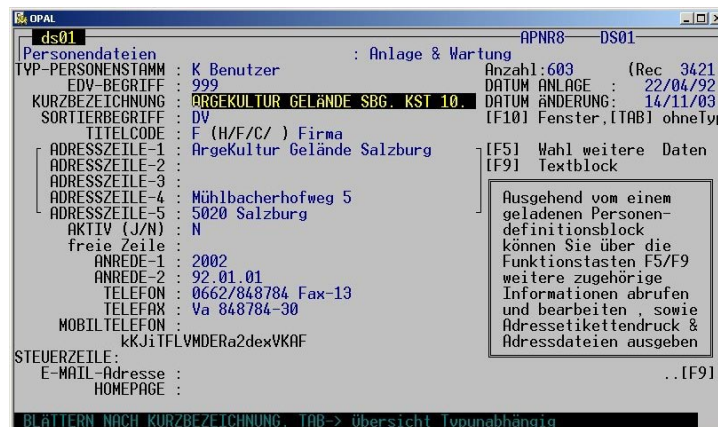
OPAL

ds01 APNR8 DS01

Personendateien : Anlage & Wartung

TYP-PERSONENSTAMM : K Benutzer
EDV-BEGRIFF : 999
KURZBEZEICHNUNG : ARGEKULTUR GELÄNDE SBG. KST 10.
SORTIERBEGRIFF : DV
TITELCODE : F (H/F/C/ ) Firma
ADRESSZEILE-1 : ArgeKultur Gelände Salzburg
ADRESSZEILE-2 :
ADRESSZEILE-3 :
ADRESSZEILE-4 : Mühlbacherhofweg 5
ADRESSZEILE-5 : 5020 Salzburg
AKTIV (J/N) : N
freie Zeile :
ANREDE-1 : 2002
ANREDE-2 : 92.01.01
TELEFON : 0662/848784 Fax-13
TELEFAX : Va 848784-30
MOBILTELEFON :
kKJiTFLVMDERa2dexVKAF
STEUERZEILE:
E-MAIL-Adresse :
HOMEPAGE :

Anzahl:603 (Rec 3421
DATUM ANLAGE : 22/04/92
DATUM ÄNDERUNG : 14/11/03
[F10] Fenster,[TAB] ohneTyp

[F5] Wahl weitere Daten
[F9] Textblock

Ausgehend vom einem geladenen Personendefinitionsblock können Sie über die Funktionstasten F5/F9 weitere zugehörige Informationen abrufen und bearbeiten , sowie Adressetikettendruck & Adressdateien ausgeben

..[F9]

BLÄTTERN NACH KURZBEZEICHNUNG, TAB-> übersicht Typunabhängig